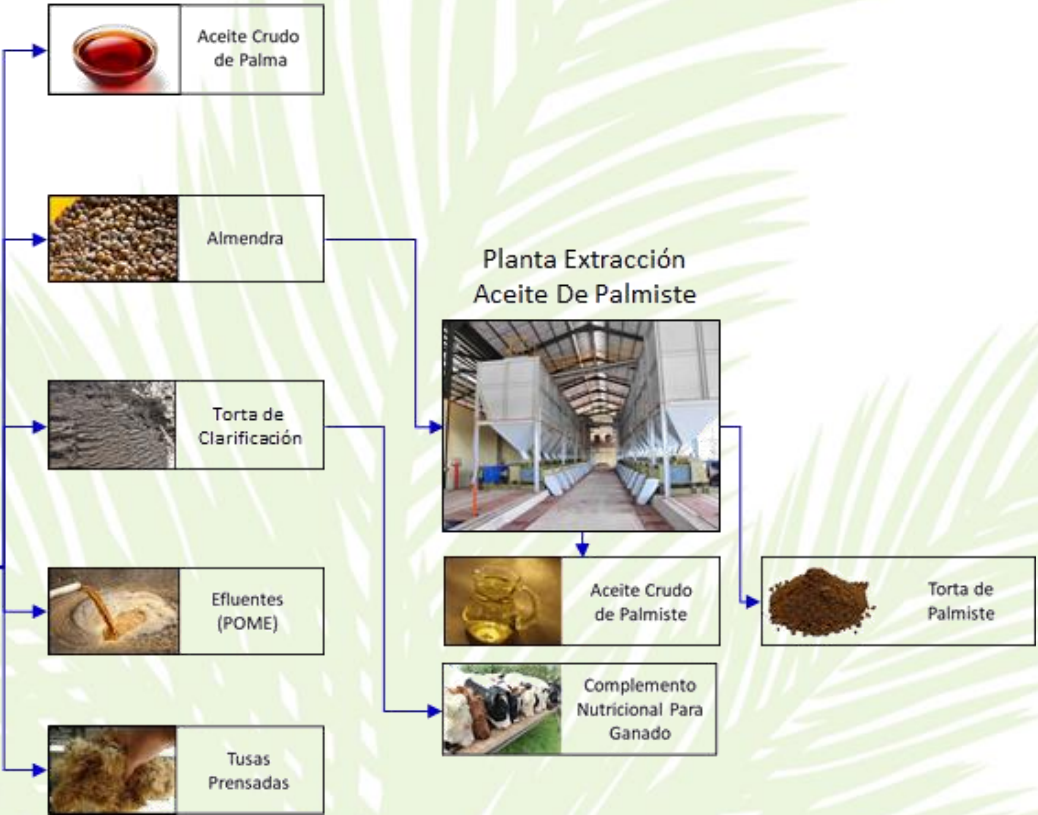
Aceite Crudo de Palma

Almendra

Planta Extracción Aceite De Palmiste

Torta de Clarificación

Efluentes (POME)

Aceite Crudo de Palmiste

Torta de Palmiste

Complemento Nutricional Para Ganado

Tusas Prensadas